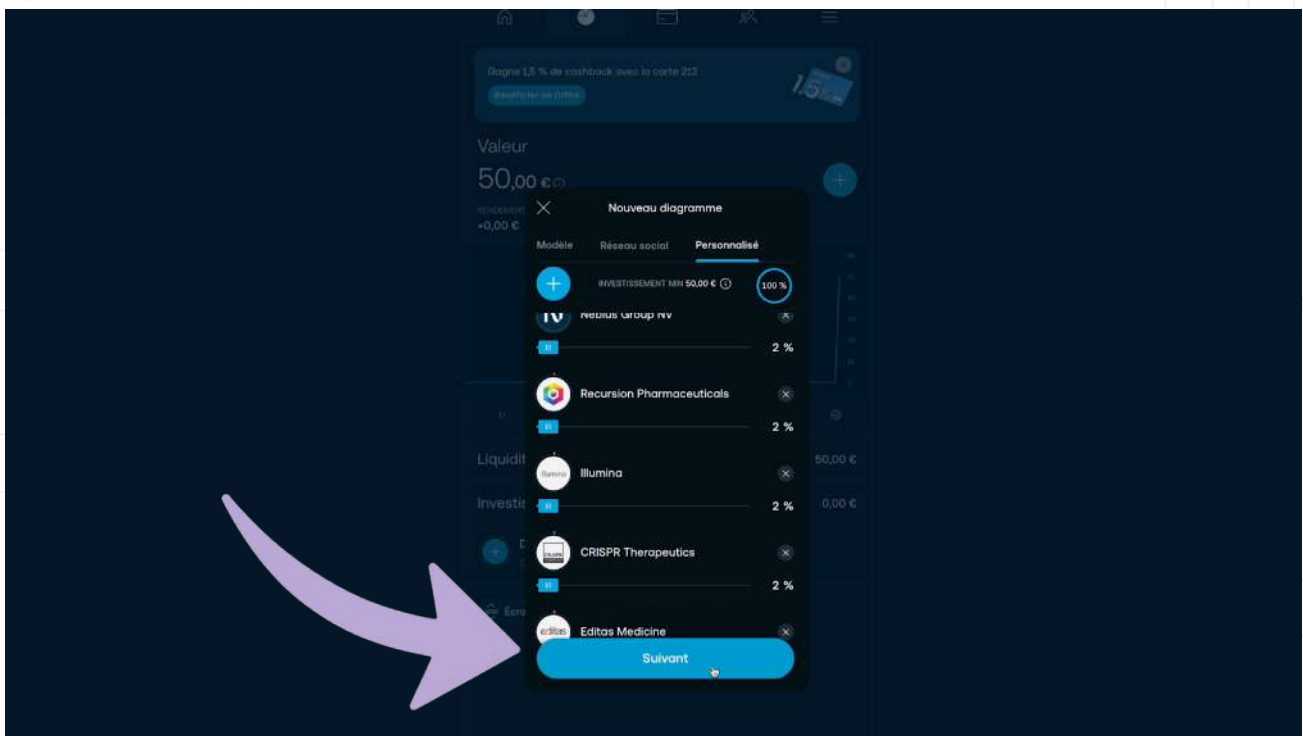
Gagne 1,5 % de cashback avec la carte 212

Bénéficier de l'offre

Valeur

50,00 €

+0,00 €

Nouveau diagramme

Modèle Réseau social Personnalisé

INVESTISSEMENT MIN 50,00 € 100 %

Nebius Group NV

2 %

Recursion Pharmaceuticals

2 %

Illumina

2 %

CRISPR Therapeutics

2 %

Editas Medicine

Suivant

Liquidit 50,00 €

Investi 0,00 €